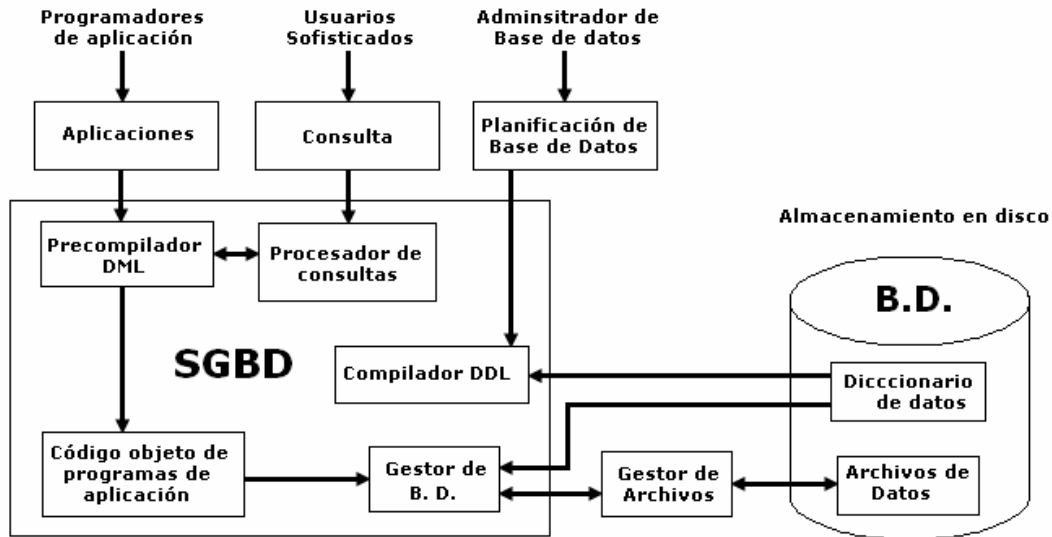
Programadores de aplicación

Usuarios Sofisticados

Adminsitrador de Base de datos

Aplicaciones

Consulta

Planificación de Base de Datos

Almacenamiento en disco

Precompilador DML

Procesador de consultas

B.D.

SGBD

Compilador DDL

Dicccionario de datos

Código objeto de programas de aplicación

Gestor de B. D.

Gestor de Archivos

Archivos de Datos